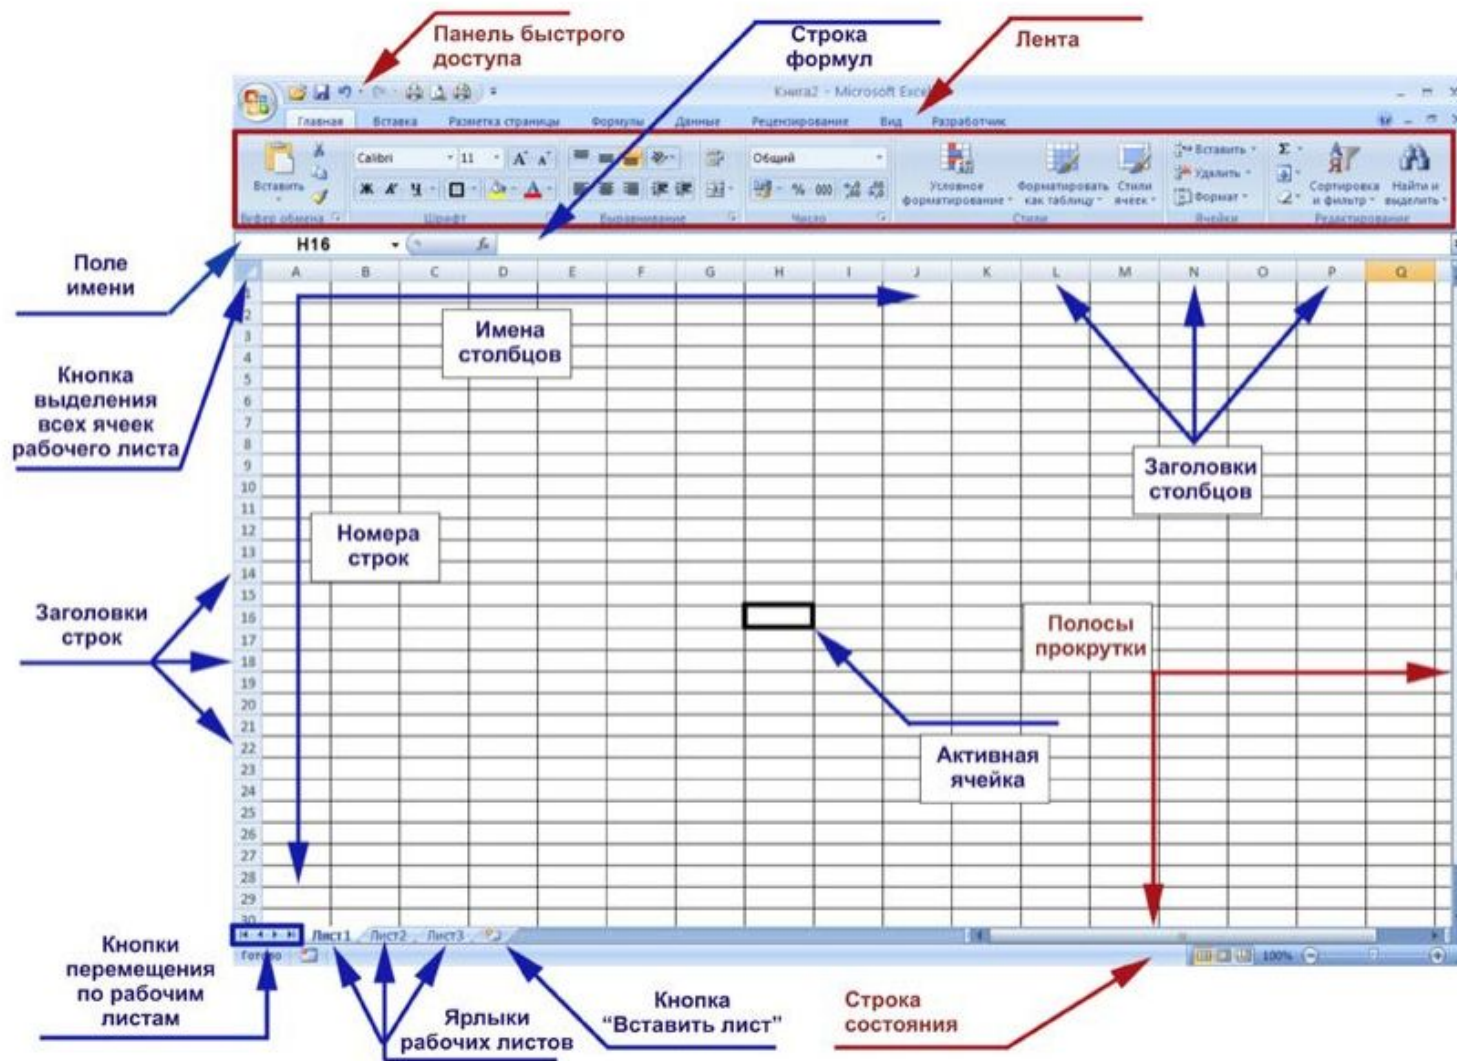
Панель быстрого доступа

Строка формул

Лента

Книга2 - Microsoft Excel

Главная  Вставка  Разметка страницы  Формулы  Данные  Рецензирование  Вид  Разработчик

Вставить  Calibri  11  Общий  Условное форматирование  Форматировать как таблицу  Стили ячеек  Вставить  Удалить  Формат  Сортировка и фильтр  Найти и выделить

Буфер обмена  Шрифт  Выравнивание  Число  Стили  Ячейки  Редактирование

H16

Поле имени

Кнопка выделения всех ячеек рабочего листа

A B C D E F G H I J K L M N O P Q

1 2 3 4 5 6 7 8 9 10 11 12 13 14 15 16 17 18 19 20 21 22 23 24 25 26 27 28 29 30

Имена столбцов

Заголовки столбцов

Номера строк

Заголовки строк

Полосы прокрутки

Активная ячейка

Лист1  Лист2  Лист3

Готово

100%

Кнопки перемещения по рабочим листам

Ярлыки рабочих листов

Кнопка "Вставить лист"

Строка состояния